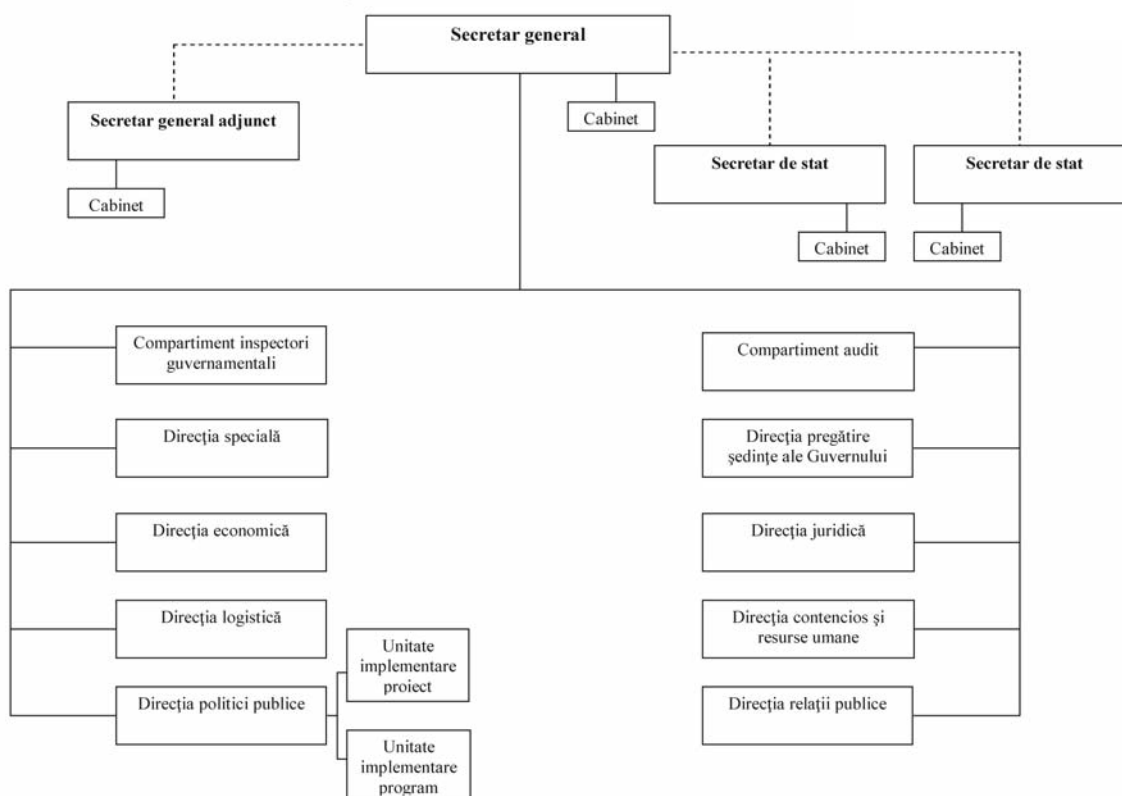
Secretar general

Secretar general adjunct

Cabinet

Cabinet

Secretar de stat

Secretar de stat

Cabinet

Cabinet

Compartiment inspectori guvernamentali

Direcţia specială

Direcţia economică

Direcţia logistică

Direcţia politici publice

Unitate implementare proiect

Unitate implementare program

Compartiment audit

Direcţia pregătire şedinţe ale Guvernului

Direcţia juridică

Direcţia contencios şi resurse umane

Direcţia relaţii publice